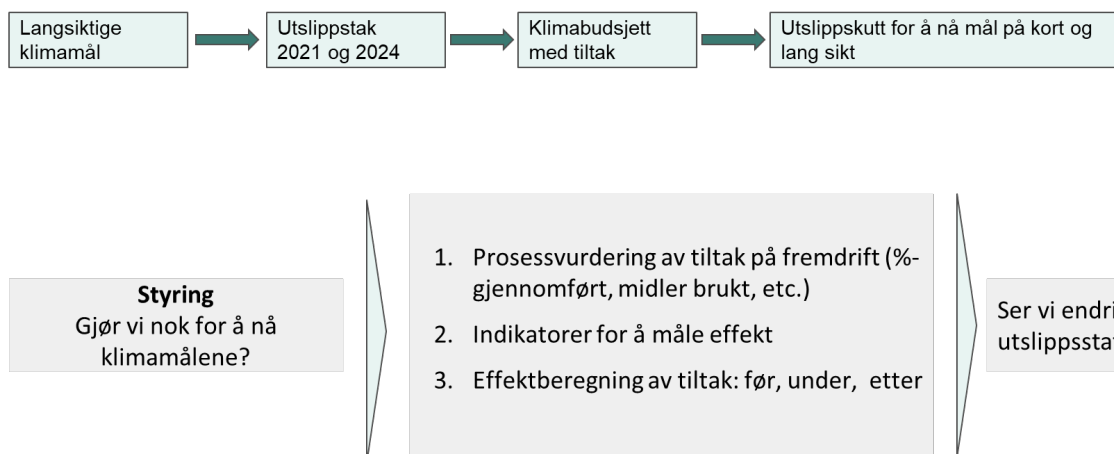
Langsiktige klimamål

Utslippstak 2021 og 2024

Klimabudsjett med tiltak

Utslippskutt for å nå mål på kort og lang sikt

**Styring**
Gjør vi nok for å nå klimamålene?

1. Prosessvurdering av tiltak på fremdrift (%-gjennomført, midler brukt, etc.)
2. Indikatorer for å måle effekt
3. Effektberegning av tiltak: før, under, etter

Ser vi endri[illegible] utslippssta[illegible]